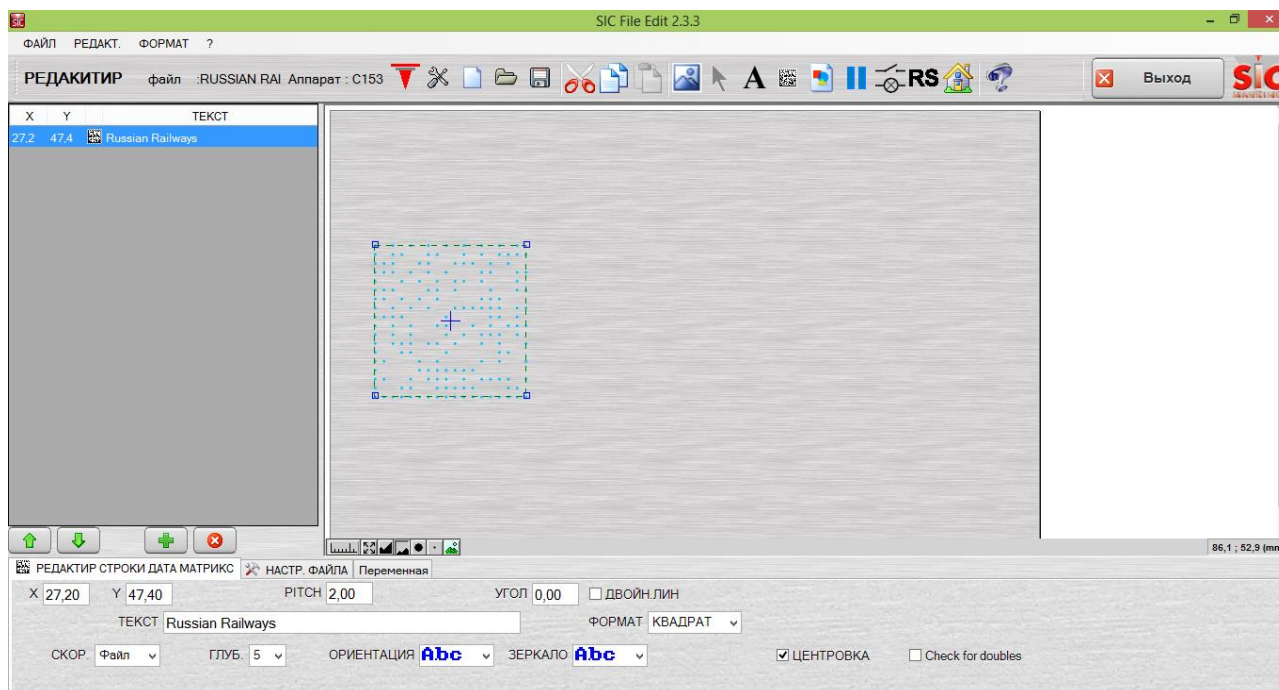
SIC File Edit 2.3.3

ФАЙЛ РЕДАКТ. ФОРМАТ ?

РЕДАКИТИР файл :RUSSIAN RAI Аппарат : C153

RS

Выход

SIC

| X | Y | ТЕКСТ |
|---|---|---|
| 27,2 | 47,4 | Russian Railways |

86,1 ; 52,9 (mm

РЕДАКТИР СТРОКИ ДАТА МАТРИКС НАСТР. ФАЙЛА Переменная

X 27,20 Y 47,40 PITCH 2,00 УГОЛ 0,00 ДВОЙН.ЛИН

ТЕКСТ Russian Railways ФОРМАТ КВАДРАТ

СКОР. Файл ГЛУБ. 5 ОРИЕНТАЦИЯ Abc ЗЕРКАЛО Abc ЦЕНТРОВКА Check for doubles